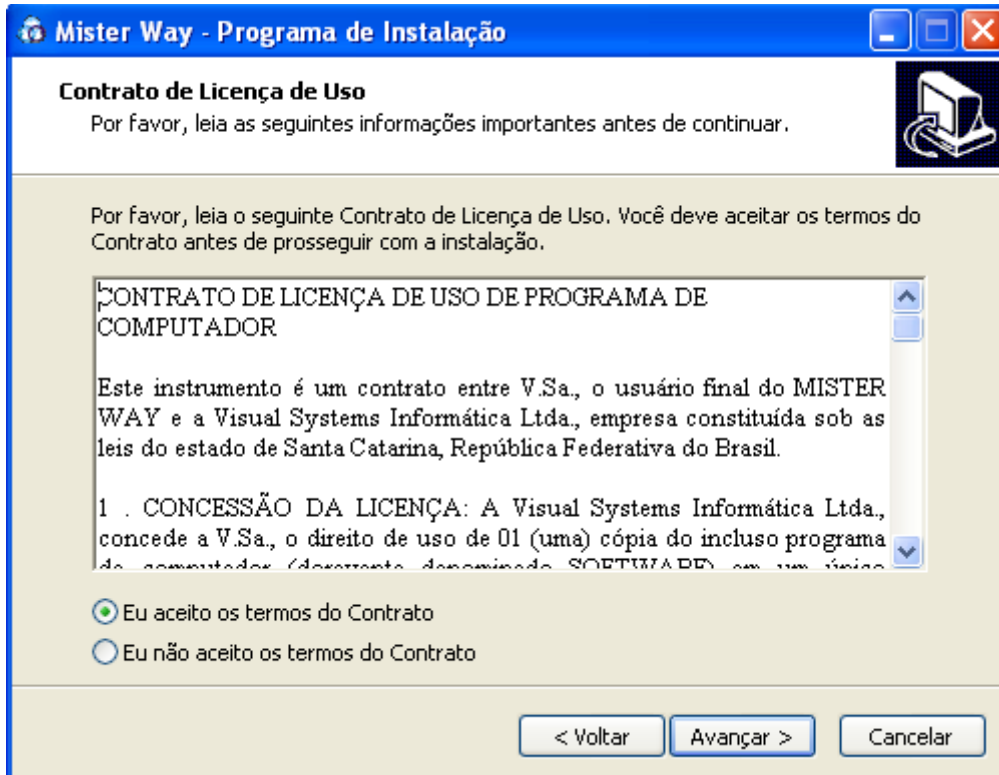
Mister Way - Programa de Instalação

Contrato de Licença de Uso
Por favor, leia as seguintes informações importantes antes de continuar.

Por favor, leia o seguinte Contrato de Licença de Uso. Você deve aceitar os termos do Contrato antes de prosseguir com a instalação.

CONTRATO DE LICENÇA DE USO DE PROGRAMA DE COMPUTADOR

Este instrumento é um contrato entre V.Sa., o usuário final do MISTER WAY e a Visual Systems Informática Ltda., empresa constituída sob as leis do estado de Santa Catarina, República Federativa do Brasil.

1 . CONCESSÃO DA LICENÇA: A Visual Systems Informática Ltda., concede a V.Sa., o direito de uso de 01 (uma) cópia do incluso programa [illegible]

Eu aceito os termos do Contrato
Eu não aceito os termos do Contrato

< Voltar
Avançar >
Cancelar